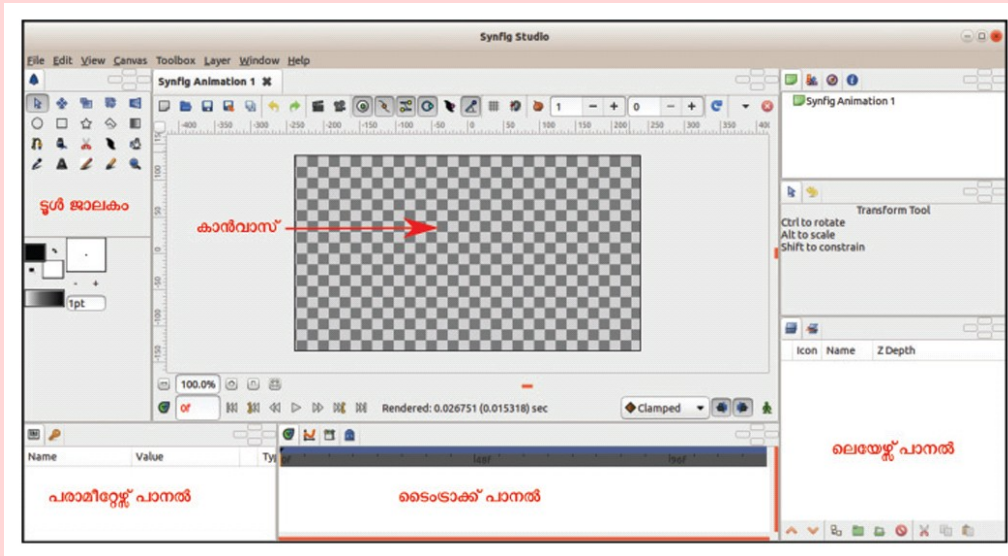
Synfig Studio

File Edit View Canvas Toolbox Layer Window Help

Synfig Animation 1

1 0

-400 -350 -300 -250 -200 -150 -100 -50 0 50 100 150 200 250 300 350 400

ടൂൾ ജാലകം

കാൻവാസ്

1pt

100.0%

0f

Rendered: 0.026751 (0.015318) sec

Clamped

Synfig Animation 1

Transform Tool
Ctrl to rotate
Alt to scale
Shift to constrain

Icon Name Z Depth

ലെയേഴ്സ് പാനൽ

Name Value Type

പരാമീറ്റേഴ്സ് പാനൽ

ടൈംട്രാക്ക് പാനൽ